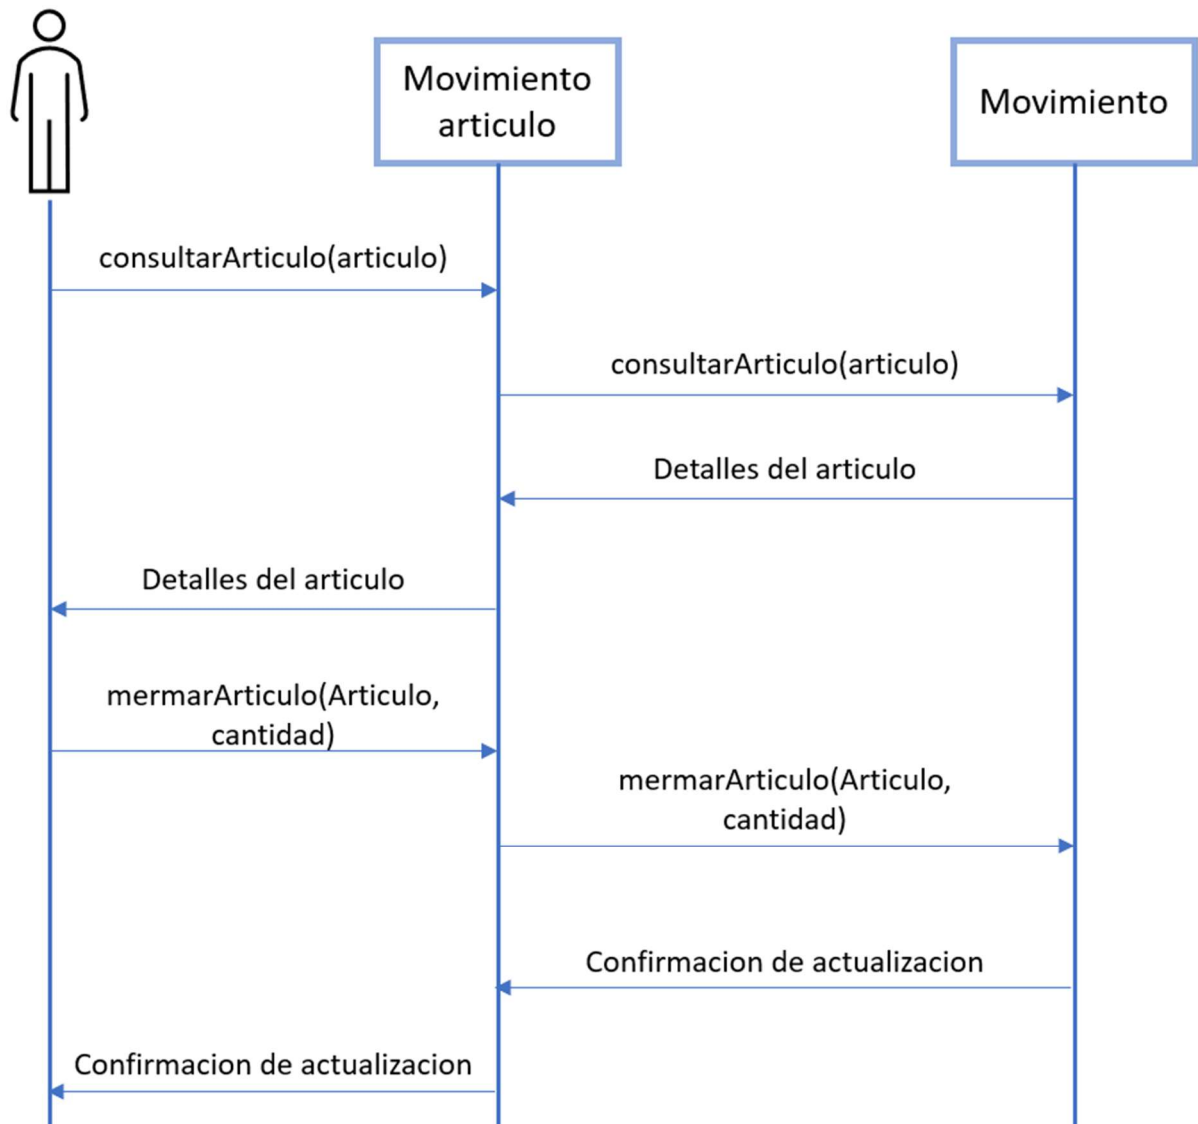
Movimiento articulo

Movimiento

consultarArticulo(articulo)

consultarArticulo(articulo)

Detalles del articulo

Detalles del articulo

mermarArticulo(Articulo, cantidad)

mermarArticulo(Articulo, cantidad)

Confirmacion de actualizacion

Confirmacion de actualizacion